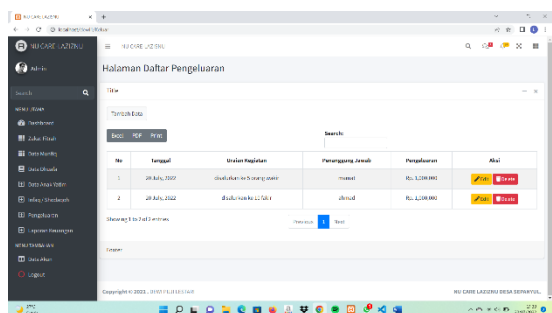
NU CARE LAZISNU ×
localhost/...

NU CARE LAZISNU

Admin

Search

MENU UTAMA
Dashboard
Zakat Fitrah
Data Mustahiq
Data Dhuafa
Data Anak Yatim
Infaq / Shodaqoh
Pengeluaran
Laporan Keuangan
MENU TAMBAHAN
Data Akun
Logout

Halaman Daftar Pengeluaran

Title

Tambah Data

Excel PDF Print

Search:

| No | Tanggal | Uraian Kegiatan | Penanggung Jawab | Pengeluaran | Aksi |
|---|---|---|---|---|---|
| 1 | 20 July, 2022 | disalurkan ke 5 orang anak | munsat | Rp. 1,200,000 | Edit Delete |
| 2 | 20 July, 2022 | disalurkan ke 11 Yatim | ahmad | Rp. 1,200,000 | Edit Delete |

Showing 1 to 2 of 2 entries

Previous 1 Next

Footer

Copyright © 2022 . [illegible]

NU CARE LAZISNU DESA SEPANYUL.